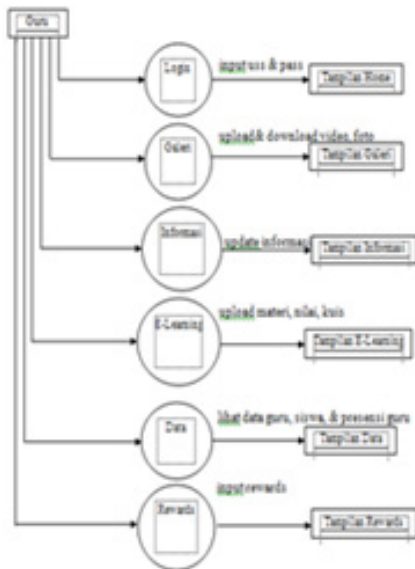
Guru

Login
input uss & pass
Tampilan Home

Galeri
upload& download video, foto
Tampilan Galeri

Informasi
update informasi
Tampilan Informasi

E-Learning
upload materi, nilai, kuis
Tampilan E-Learning

Data
lihat data guru, siswa, & presensi guru
Tampilan Data

Rewards
input rewards
Tampilan Rewards